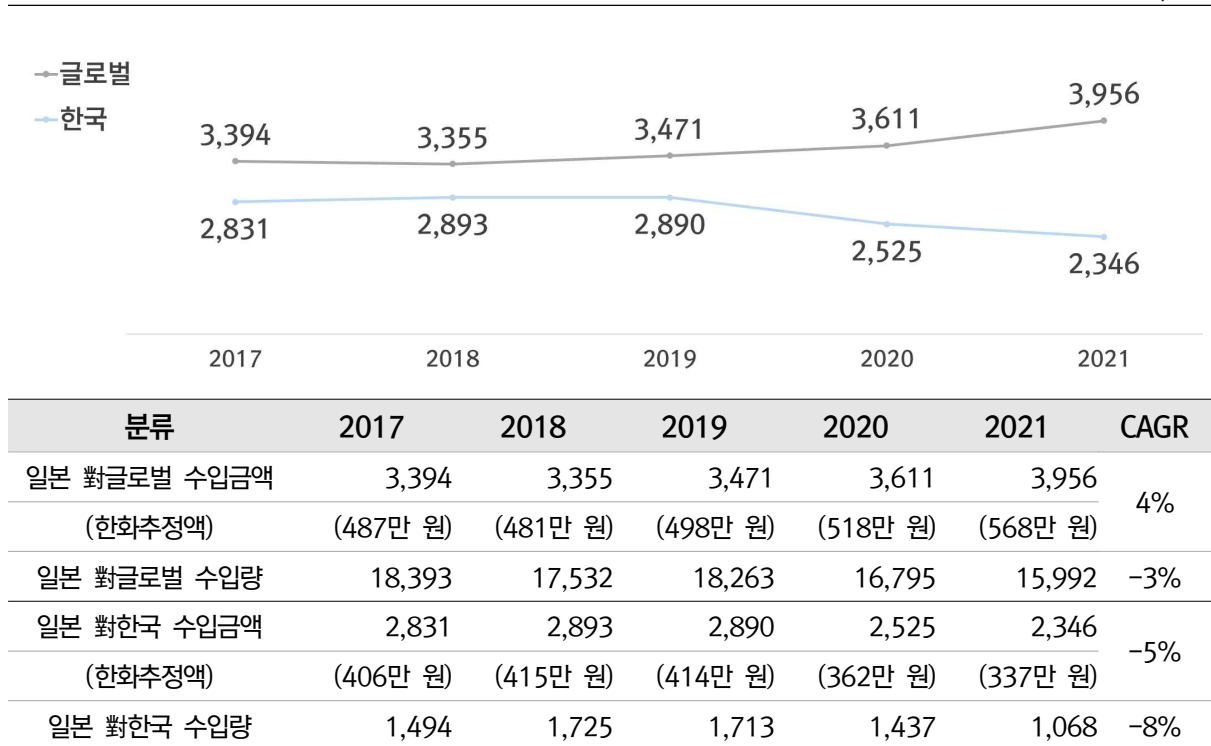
글로벌
한국

3,394 3,355 3,471 3,611 3,956

2,831 2,893 2,890 2,525 2,346

2017 2018 2019 2020 2021

| 분류 | 2017 | 2018 | 2019 | 2020 | 2021 | CAGR |
|---|---|---|---|---|---|---|
| 일본 對글로벌 수입금액 | 3,394 | 3,355 | 3,471 | 3,611 | 3,956 | 4% |
| (한화추정액) | (487만 원) | (481만 원) | (498만 원) | (518만 원) | (568만 원) | |
| 일본 對글로벌 수입량 | 18,393 | 17,532 | 18,263 | 16,795 | 15,992 | -3% |
| 일본 對한국 수입금액 | 2,831 | 2,893 | 2,890 | 2,525 | 2,346 | -5% |
| (한화추정액) | (406만 원) | (415만 원) | (414만 원) | (362만 원) | (337만 원) | |
| 일본 對한국 수입량 | 1,494 | 1,725 | 1,713 | 1,437 | 1,068 | -8% |